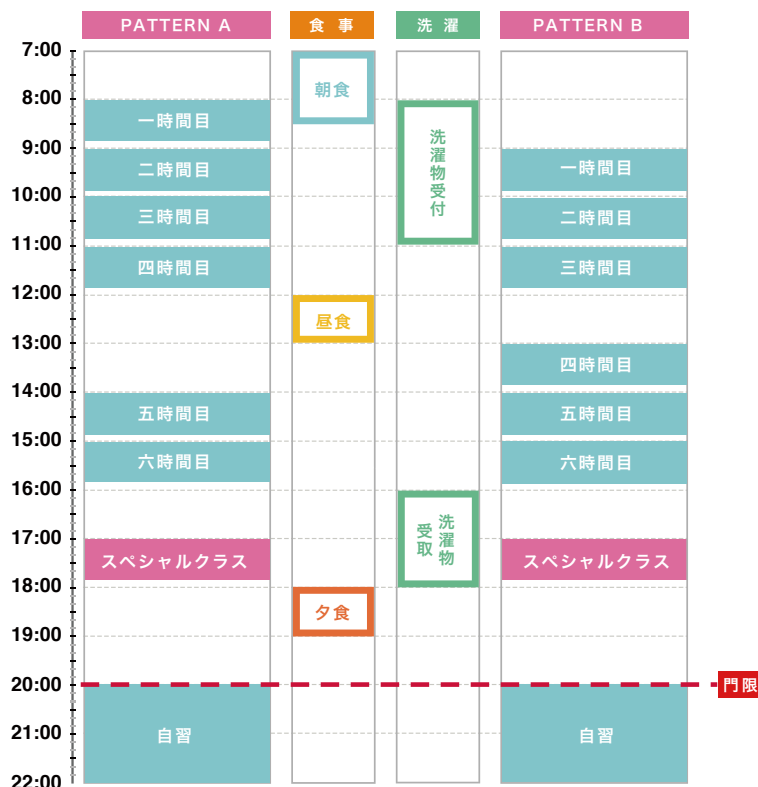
| | PATTERN A | 食事 | 洗濯 | PATTERN B |
|---|---|---|---|---|
| 7:00 | | 朝食 | | |
| 8:00 | 一時間目 | | 洗濯物受付 | |
| 9:00 | 二時間目 | | | 一時間目 |
| 10:00 | 三時間目 | | | 二時間目 |
| 11:00 | 四時間目 | | | 三時間目 |
| 12:00 | | 昼食 | | |
| 13:00 | | | | 四時間目 |
| 14:00 | 五時間目 | | | 五時間目 |
| 15:00 | 六時間目 | | | 六時間目 |
| 16:00 | | | 洗濯物受取 | |
| 17:00 | スペシャルクラス | | | スペシャルクラス |
| 18:00 | | 夕食 | | |
| 19:00 | | | | |
| 20:00 | 自習 | | | 自習 |
| 21:00 | | | | |
| 22:00 | | | | |

門限